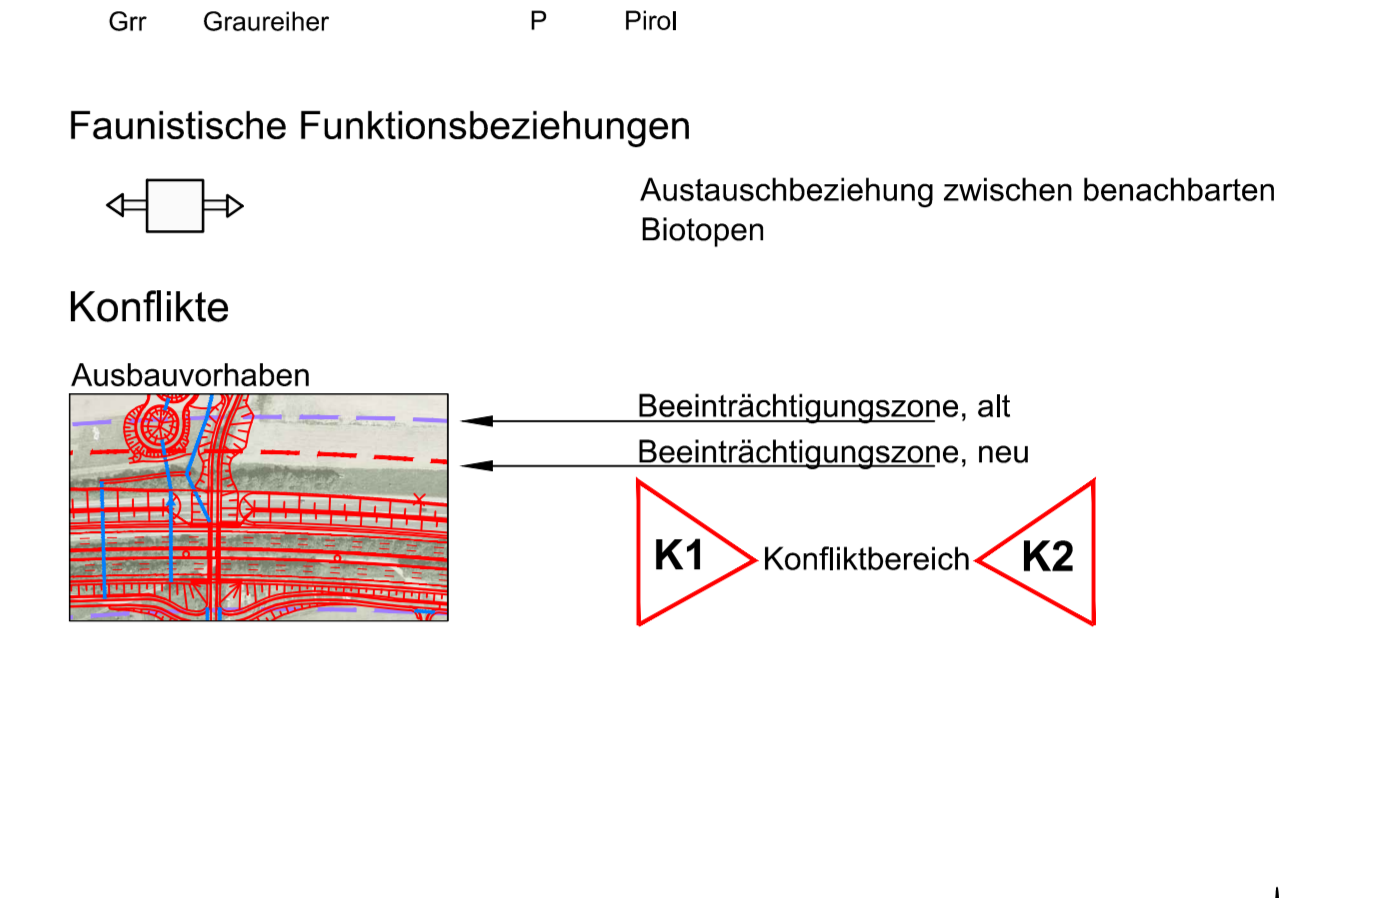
Grr Graureiher P Pirol

Faunistische Funktionsbeziehungen

Austauschbeziehung zwischen benachbarten Biotopen

Konflikte

Ausbauvorhaben

Beeinträchtigungszone, alt

Beeinträchtigungszone, neu

K1 Konfliktbereich K2